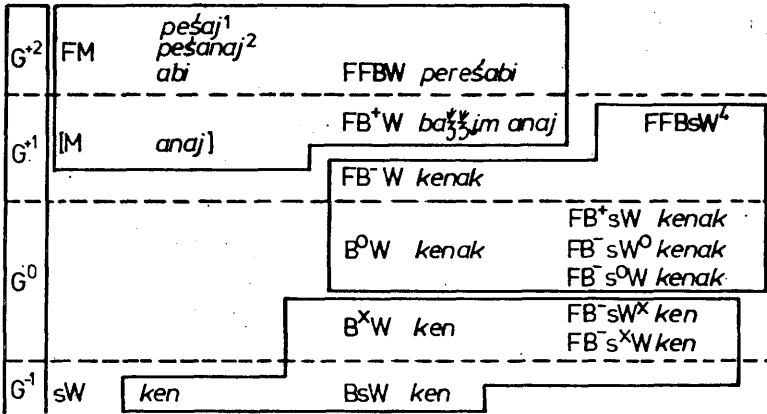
$G^{+2}$ FM peśaj$^1$ peśanaj$^2$ abi FFBW pereśabi

$G^{+1}$ [M anaj] FB$^+$W ba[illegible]im anaj FFBsW$^4$

FB$^-$W kenak

$G^0$ B$^o$W kenak FB$^+$sW kenak FB$^-$sW$^o$ kenak FB$^-$s$^o$W kenak

B$^x$W ken FB$^-$sW$^x$ ken FB$^-$s$^x$W ken

$G^{-1}$ sW ken BsW ken